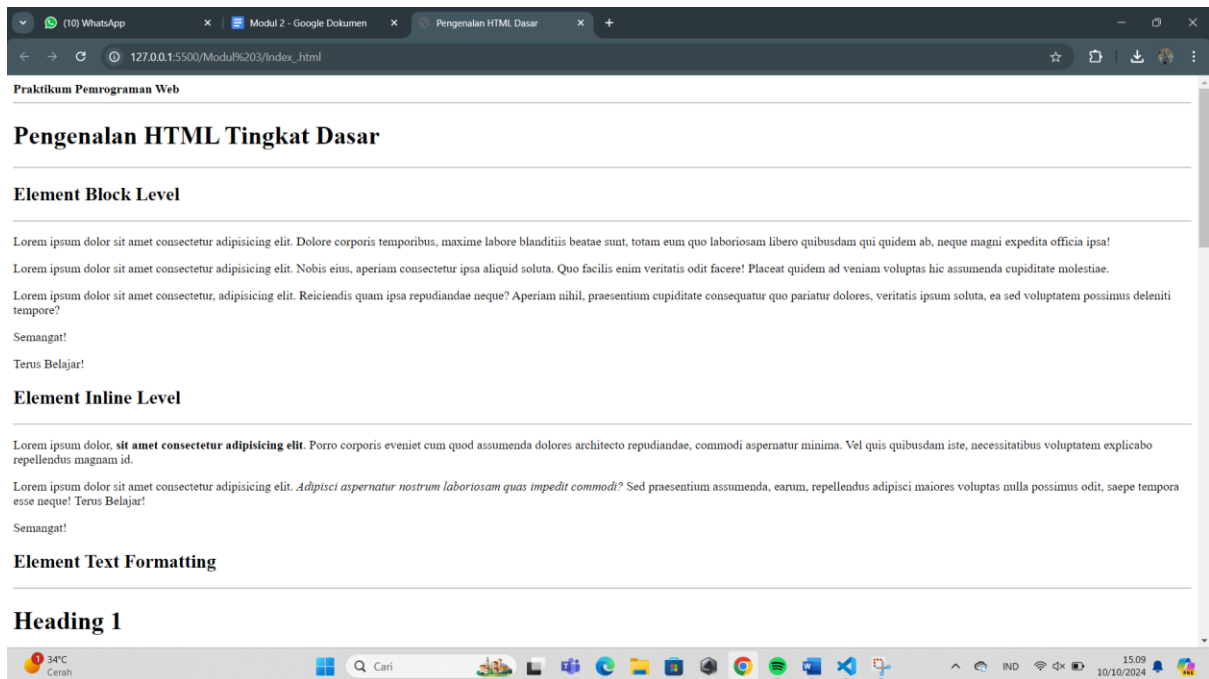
(10) WhatsApp
Modul 2 - Google Dokumen
Pengenalan HTML Dasar

127.0.0.1:5500/Modul%203/Index_.html

Praktikum Pemrograman Web

# Pengenalan HTML Tingkat Dasar

## Element Block Level

Lorem ipsum dolor sit amet consectetur adipisicing elit. Dolore corporis temporibus, maxime labore blanditiis beatae sunt, totam eum quo laboriosam libero quibusdam qui quidem ab, neque magni expedita officia ipsa!

Lorem ipsum dolor sit amet consectetur adipisicing elit. Nobis eius, aperiam consectetur ipsa aliquid soluta. Quo facilis enim veritatis odit facere! Placeat quidem ad veniam voluptas hic assumenda cupiditate molestiae.

Lorem ipsum dolor sit amet consectetur, adipisicing elit. Reiciendis quam ipsa repudiandae neque? Aperiam nihil, praesentium cupiditate consequatur quo pariatur dolores, veritatis ipsum soluta, ea sed voluptatem possimus deleniti tempore?

Semangat!

Terus Belajar!

## Element Inline Level

Lorem ipsum dolor, **sit amet consectetur adipisicing elit**. Porro corporis eveniet cum quod assumenda dolores architecto repudiandae, commodi aspernatur minima. Vel quis quibusdam iste, necessitatibus voluptatem explicabo repellendus magnam id.

Lorem ipsum dolor sit amet consectetur adipisicing elit. *Adipisci aspernatur nostrum laboriosam quas impedit commodi?* Sed praesentium assumenda, earum, repellendus adipisci maiores voluptas nulla possimus odit, saepe tempora esse neque! Terus Belajar!

Semangat!

## Element Text Formatting

# Heading 1

34°C
Cerah
Cari
IND
15.09
10/10/2024